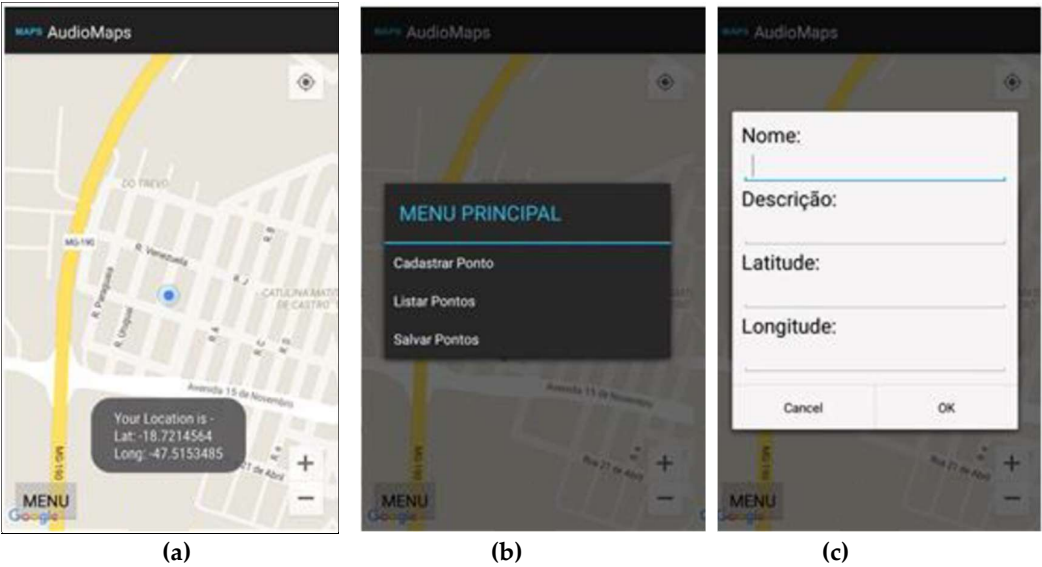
MAPS AudioMaps

DO TREVO

MG-190

R. Venezuela

R. Paraguai

R. Uruguai

CATULINA MATOS DE CASTRO

Avenida 15 de Novembro

Your Location is -
Lat: -18.7214564
Long: -47.5153485

21 de Abril

MG-190

+

−

MENU

Google

(a)

MAPS AudioMaps

MENU PRINCIPAL

Cadastrar Ponto

Listar Pontos

Salvar Pontos

Avenida 15 de Novembro

Rua 21 de Abril

+

−

MENU

Google

(b)

MAPS AudioMaps

Nome:

Descrição:

Latitude:

Longitude:

Cancel

OK

Rua 21 de Abril

+

−

MENU

Google

(c)